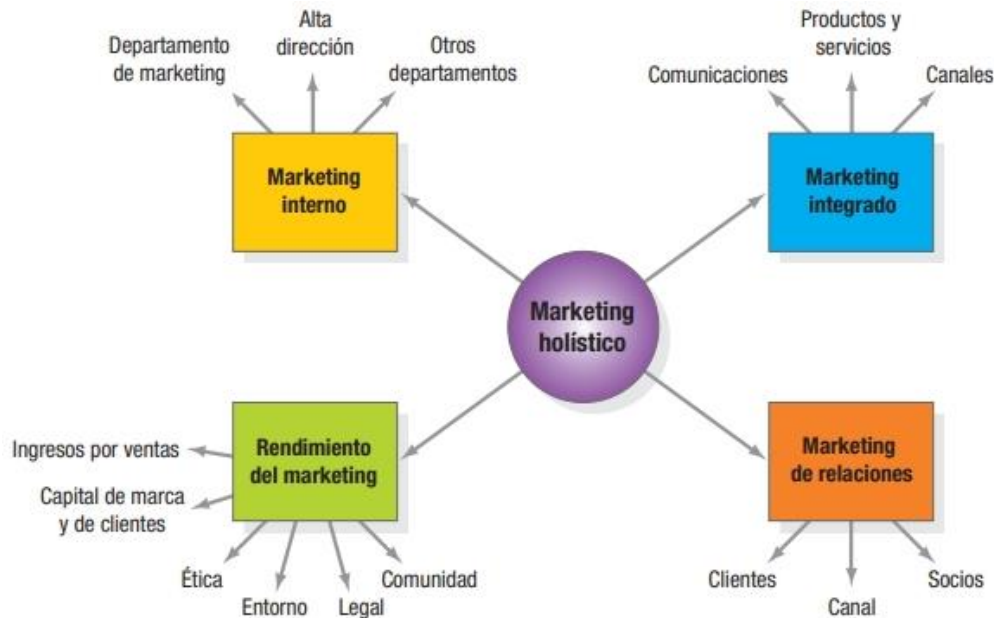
Departamento de marketing

Alta dirección

Otros departamentos

Marketing interno

Comunicaciones

Productos y servicios

Canales

Marketing integrado

Marketing holístico

Ingresos por ventas

Capital de marca y de clientes

Rendimiento del marketing

Ética

Entorno

Legal

Comunidad

Marketing de relaciones

Clientes

Canal

Socios